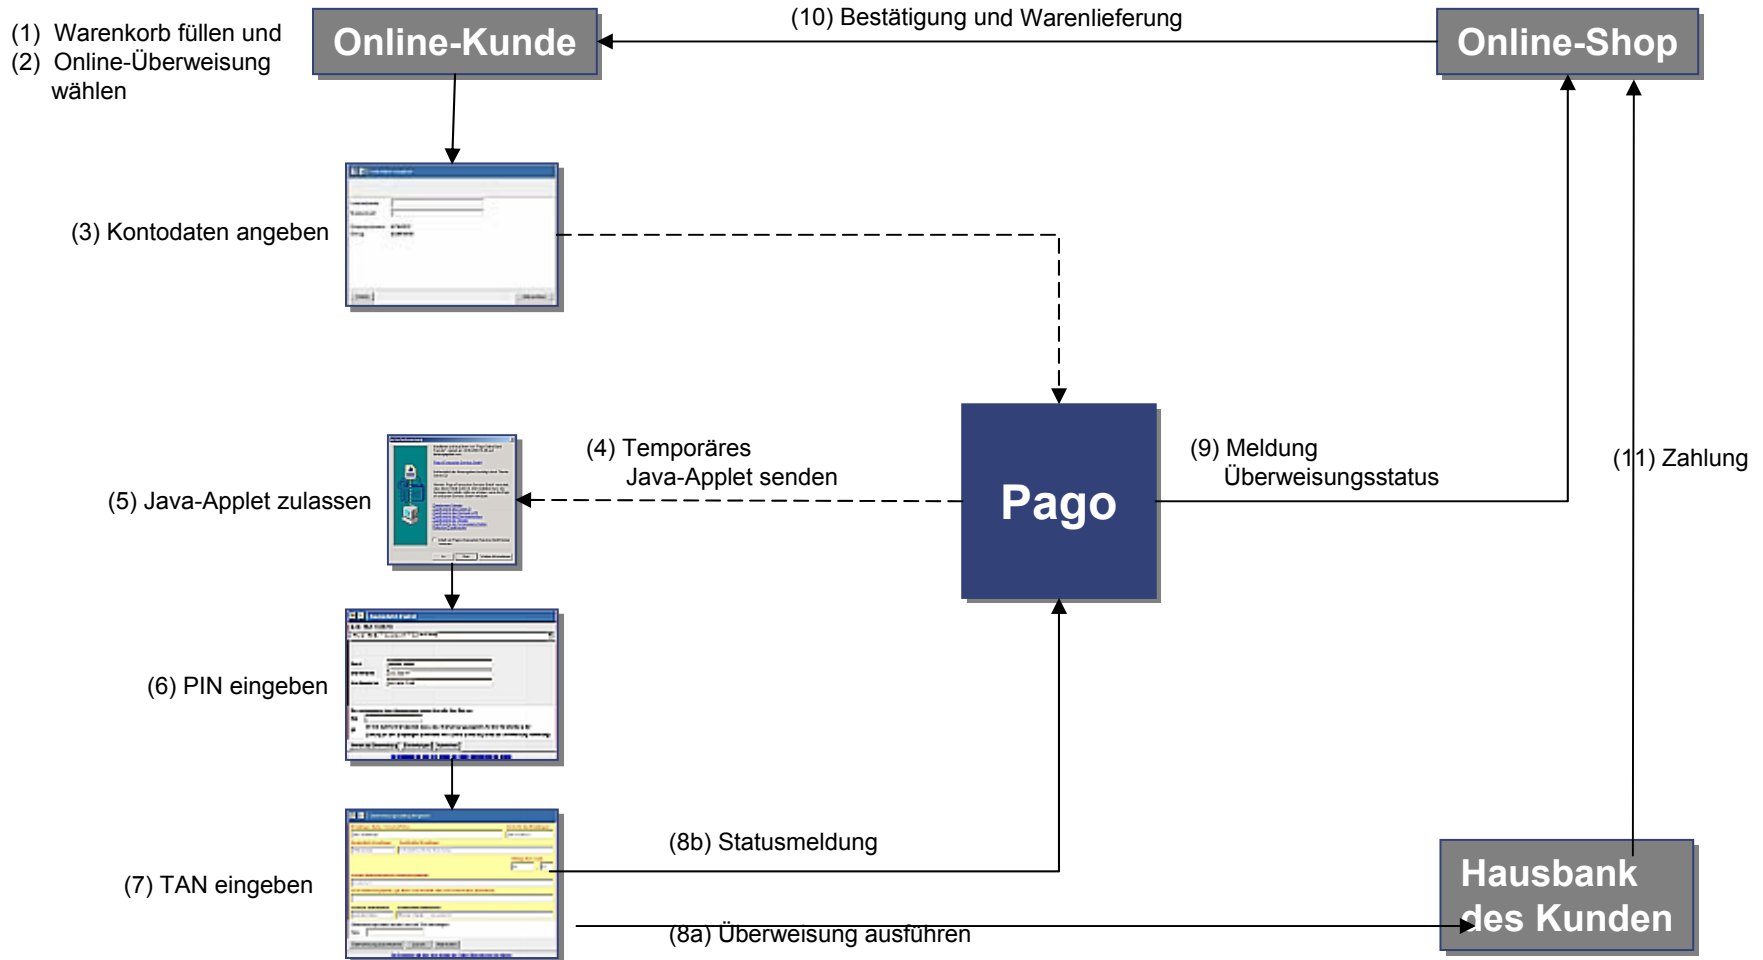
(1) Warenkorb füllen und
(2) Online-Überweisung wählen

Online-Kunde

(10) Bestätigung und Warenlieferung

Online-Shop

(3) Kontodaten angeben

(4) Temporäres Java-Applet senden

(5) Java-Applet zulassen

Pago

(9) Meldung Überweisungsstatus

(11) Zahlung

(6) PIN eingeben

(7) TAN eingeben

(8b) Statusmeldung

(8a) Überweisung ausführen

Hausbank des Kunden